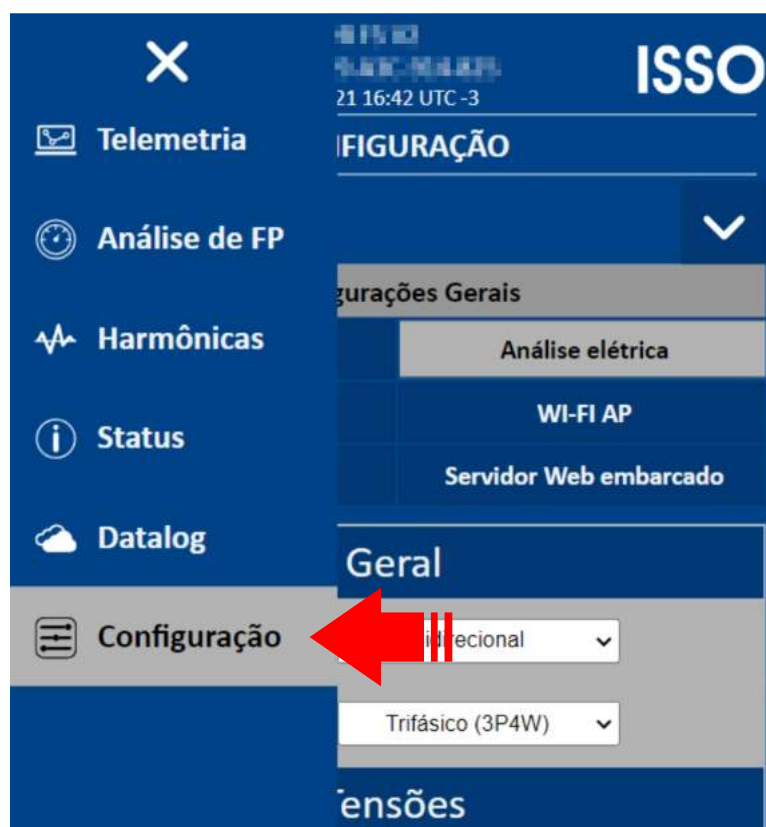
Telemetria

Análise de FP

Harmônicas

Status

Datalog

Configuração

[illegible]
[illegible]
21 16:42 UTC -3

ISSO

IFIGURAÇÃO

gurações Gerais

Análise elétrica

WI-FI AP

Servidor Web embarcado

Geral

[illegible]idirecional

Trifásico (3P4W)

Tensões